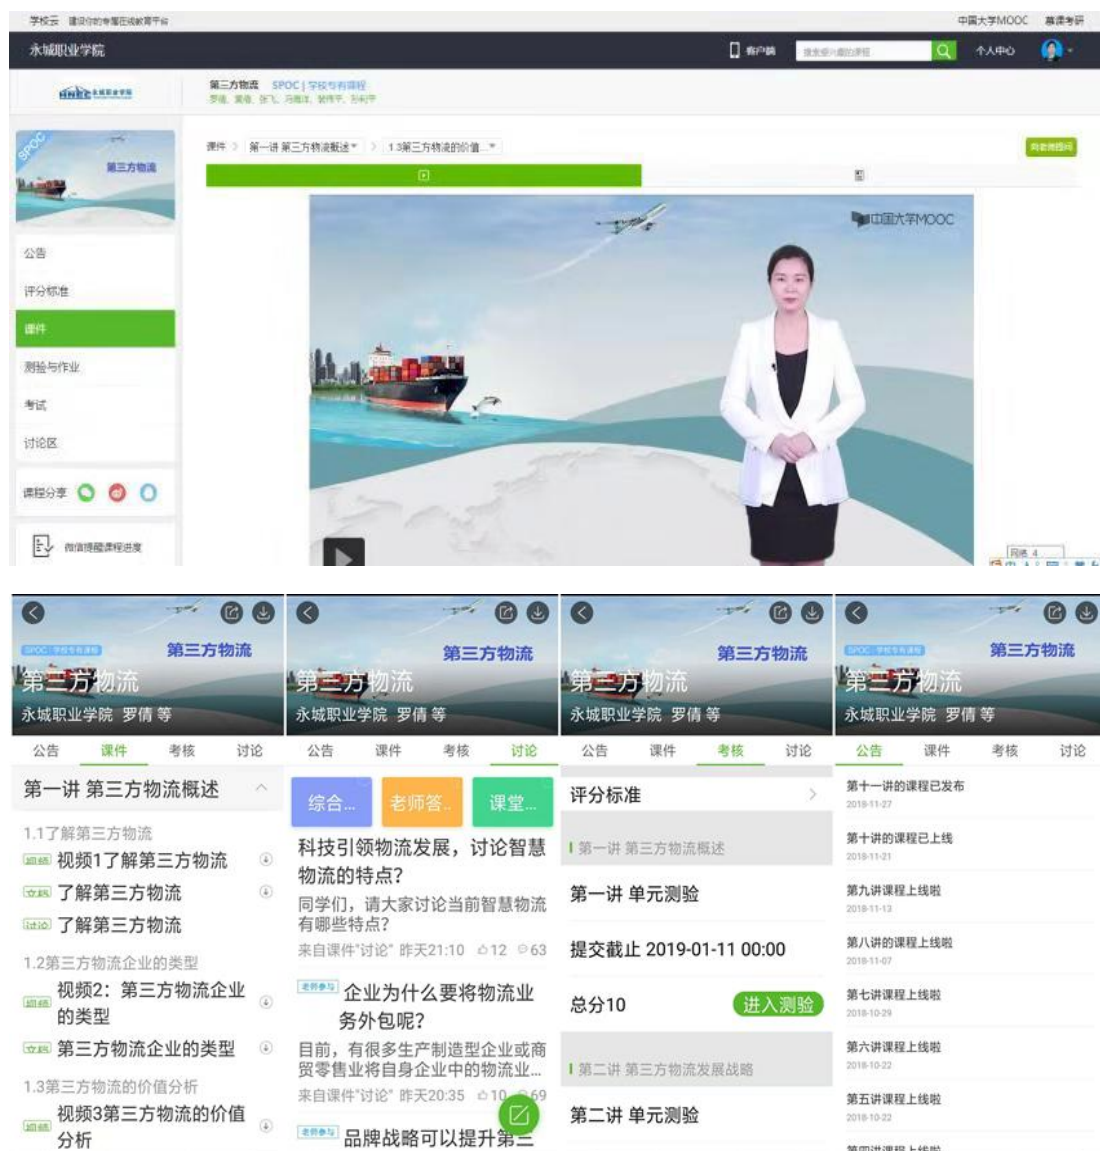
学校云 建设你的专属在线教育平台

中国大学MOOC 慕课考研

永城职业学院

客户端

个人中心

第三方物流 SPOC | 学校专有课程

罗倩 黄衡 张飞 冯雁沐 鲍伟平 孙利平

SPOC

第三方物流

公告

评分标准

课件

测验与作业

考试

讨论区

课程分享

微信提醒课程进度

课件 > 第一讲 第三方物流概述 > 1.3第三方物流的价值...

向老师提问

中国大学MOOC

第三方物流

第三方物流

永城职业学院 罗倩 等

公告 课件 考核 讨论

第一讲 第三方物流概述

1.1了解第三方物流

视频 视频1了解第三方物流

文档 了解第三方物流

讨论 了解第三方物流

1.2第三方物流企业的类型

视频 视频2：第三方物流企业的类型

文档 第三方物流企业的类型

1.3第三方物流的价值分析

视频 视频3第三方物流的价值分析

第三方物流

第三方物流

永城职业学院 罗倩 等

公告 课件 考核 讨论

综合... 老师答... 课堂...

科技引领物流发展，讨论智慧物流的特点？

同学们，请大家讨论当前智慧物流有哪些特点？

来自课件"讨论" 昨天21:10 12 63

老师参与 企业为什么要将物流业务外包呢？

目前，有很多生产制造型企业或商贸零售业将自身企业中的物流业...

来自课件"讨论" 昨天20:35 10 69

老师参与 品牌战略可以提升第三

第三方物流

第三方物流

永城职业学院 罗倩 等

公告 课件 考核 讨论

评分标准

第一讲 第三方物流概述

第一讲 单元测验

提交截止 2019-01-11 00:00

总分10 进入测验

第二讲 第三方物流发展战略

第二讲 单元测验

第三方物流

第三方物流

永城职业学院 罗倩 等

公告 课件 考核 讨论

第十一讲的课程已发布
2018-11-27

第十讲的课程已上线
2018-11-21

第九讲课程上线啦
2018-11-13

第八讲的课程上线啦
2018-11-07

第七讲课程上线啦
2018-10-29

第六讲课程上线啦
2018-10-22

第五讲课程上线啦
2018-10-22

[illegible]